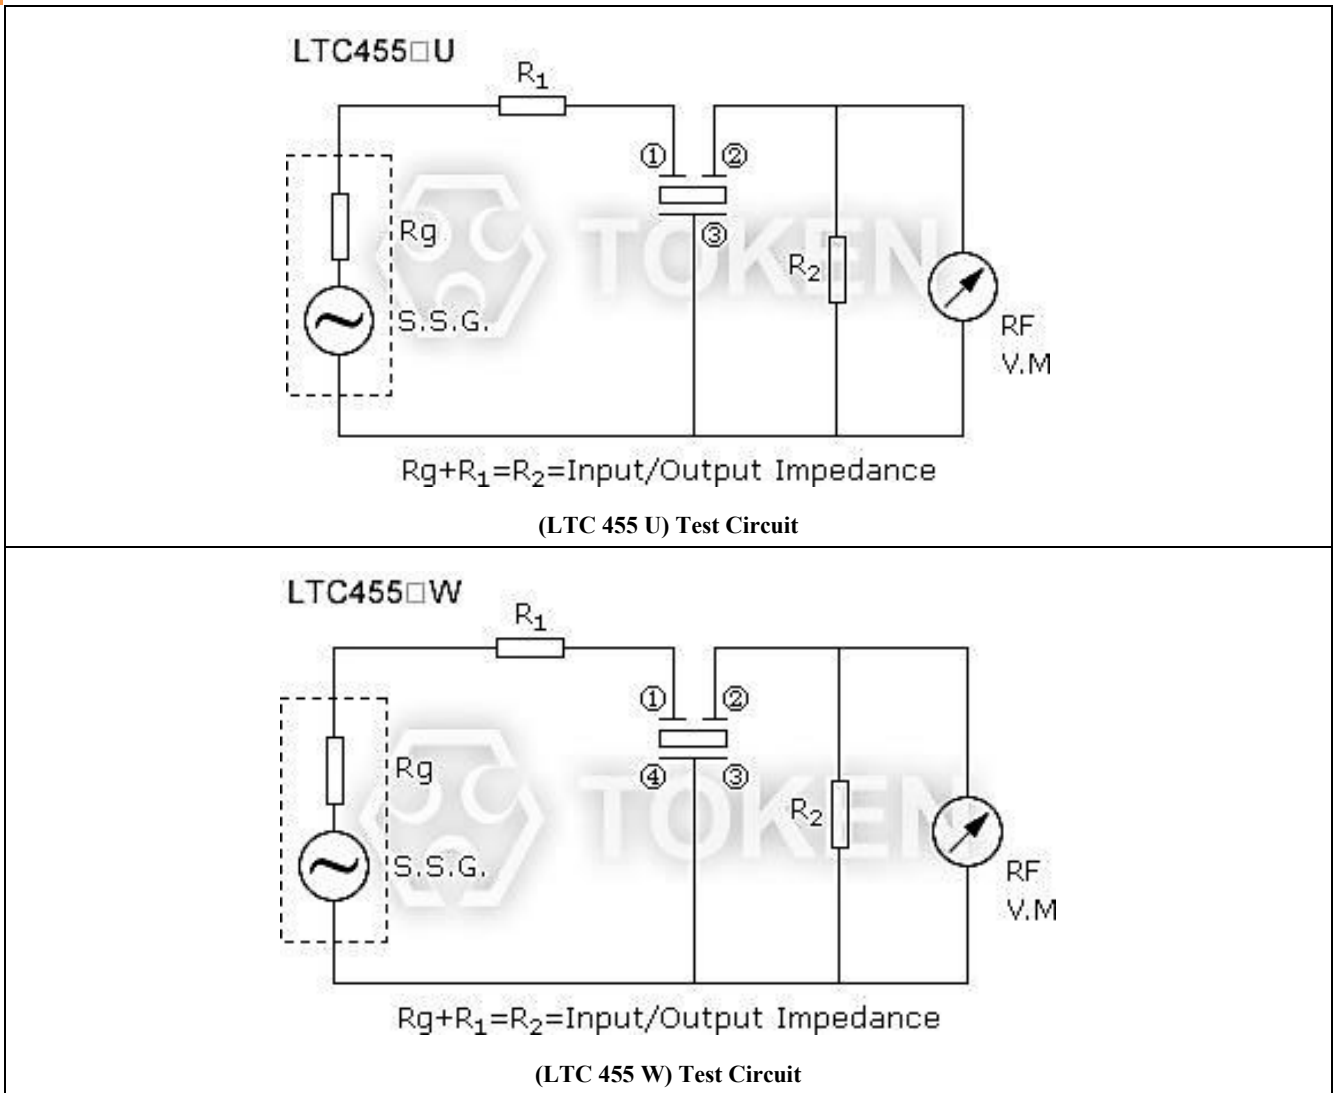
LTC455□U

$R_1$

①

②

③

Rg

S.S.G.

TOKEN

$R_2$

RF
V.M

Rg+$R_1$=$R_2$=Input/Output Impedance

(LTC 455 U) Test Circuit

LTC455□W

$R_1$

①

②

④

③

Rg

S.S.G.

TOKEN

$R_2$

RF
V.M

Rg+$R_1$=$R_2$=Input/Output Impedance

(LTC 455 W) Test Circuit